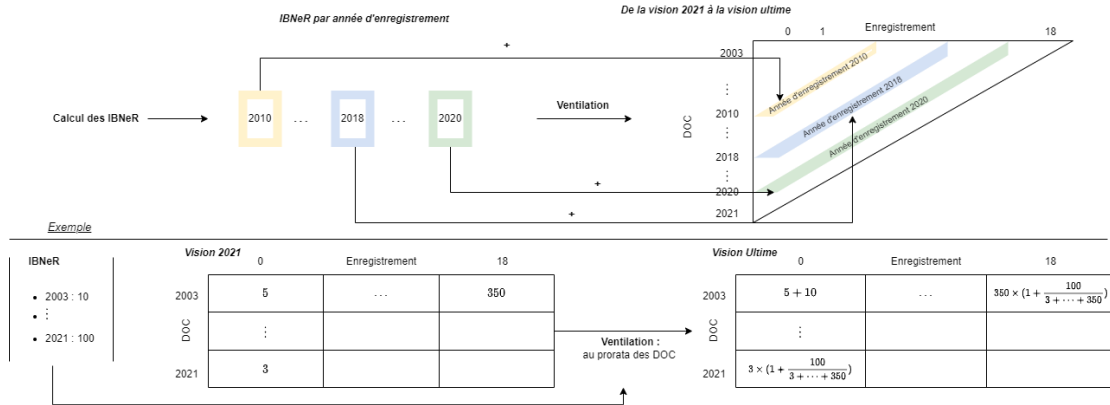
IBNeR par année d'enregistrement

De la vision 2021 à la vision ultime

Calcul des IBNeR

2010 . . . 2018 . . . 2020

+

Ventilation

+

+

0 1 Enregistrement 18

2003
⋮
2010
⋮
2018
⋮
2020
2021

DOC

Année d'enregistrement 2010
Année d'enregistrement 2018
Année d'enregistrement 2020

Exemple

IBNeR

- 2003 : 10
- ⋮
- 2021 : 100

Vision 2021

| | 0 | Enregistrement | 18 |
|---|---|---|---|
| 2003 | 5 | . . . | 350 |
| DOC | ⋮ | | |
| 2021 | 3 | | |

Ventilation :
au prorata des DOC

Vision Ultime

| | 0 | Enregistrement | 18 |
|---|---|---|---|
| 2003 | $5+10$ | . . . | $350\times(1+\frac{100}{3+\cdots+350})$ |
| DOC | ⋮ | | |
| 2021 | $3\times(1+\frac{100}{3+\cdots+350})$ | | |